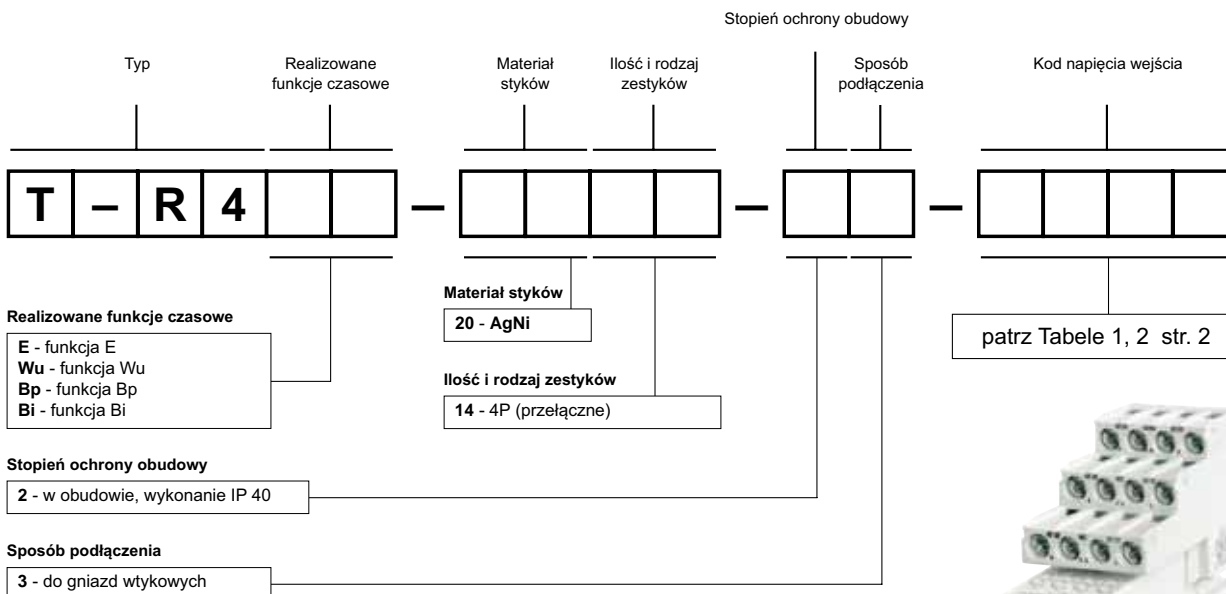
Stopień ochrony obudowy

Typ

Realizowane funkcje czasowe

Materiał styków

Ilość i rodzaj zestyków

Sposób podłączenia

Kod napięcia wejścia

T – R 4 – – –

Materiał styków

20 - AgNi

Realizowane funkcje czasowe

E - funkcja E
Wu - funkcja Wu
Bp - funkcja Bp
Bi - funkcja Bi

Ilość i rodzaj zestyków

14 - 4P (przełączne)

patrz Tabele 1, 2 str. 2

Stopień ochrony obudowy

2 - w obudowie, wykonanie IP 40

Sposób podłączenia

3 - do gniazd wtykowych